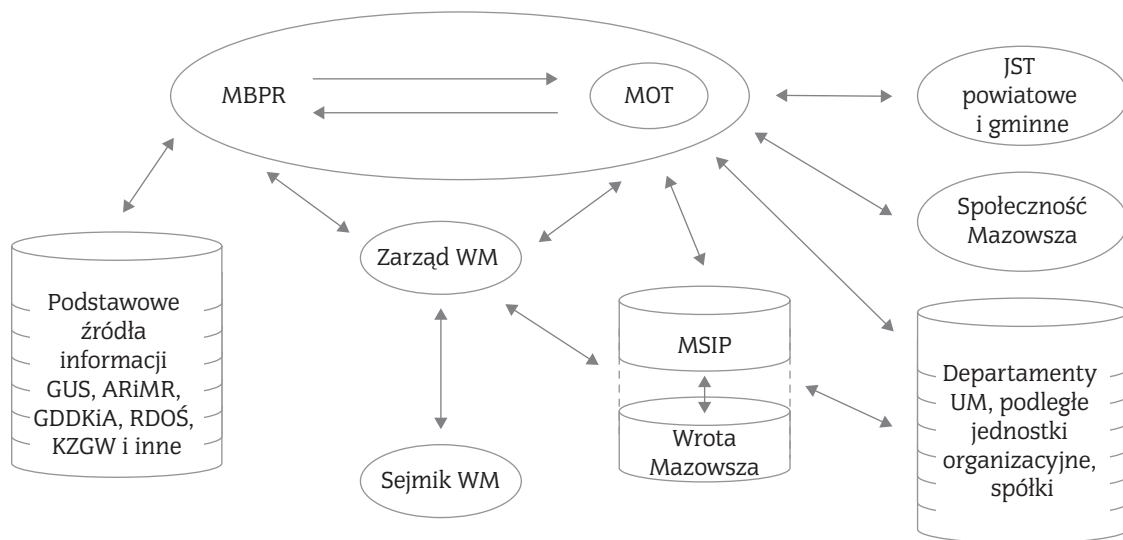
MBPR

MOT

JST powiatowe i gminne

Społeczność Mazowsza

Zarząd WM

Podstawowe źródła informacji GUS, ARiMR, GDDKiA, RDOŚ, KZGW i inne

MSIP

Wrota Mazowsza

Departamenty UM, podległe jednostki organizacyjne, spółki

Sejmik WM